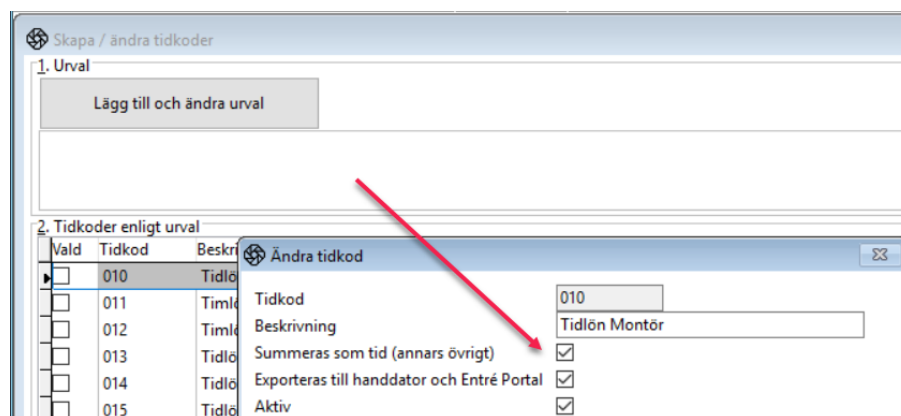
Skapa / ändra tidkoder

1. Urval

Lägg till och ändra urval

2. Tidkoder enligt urval

| Vald | Tidkod | Beskri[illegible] |
|---|---|---|
| | 010 | Tidlö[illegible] |
| | 011 | Timlö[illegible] |
| | 012 | Timlö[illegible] |
| | 013 | Tidlö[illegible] |
| | 014 | Tidlö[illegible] |
| | 015 | Tidlö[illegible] |

Ändra tidkod

Tidkod 010

Beskrivning Tidlön Montör

Summeras som tid (annars övrigt)

Exporteras till handdator och Entré Portal

Aktiv